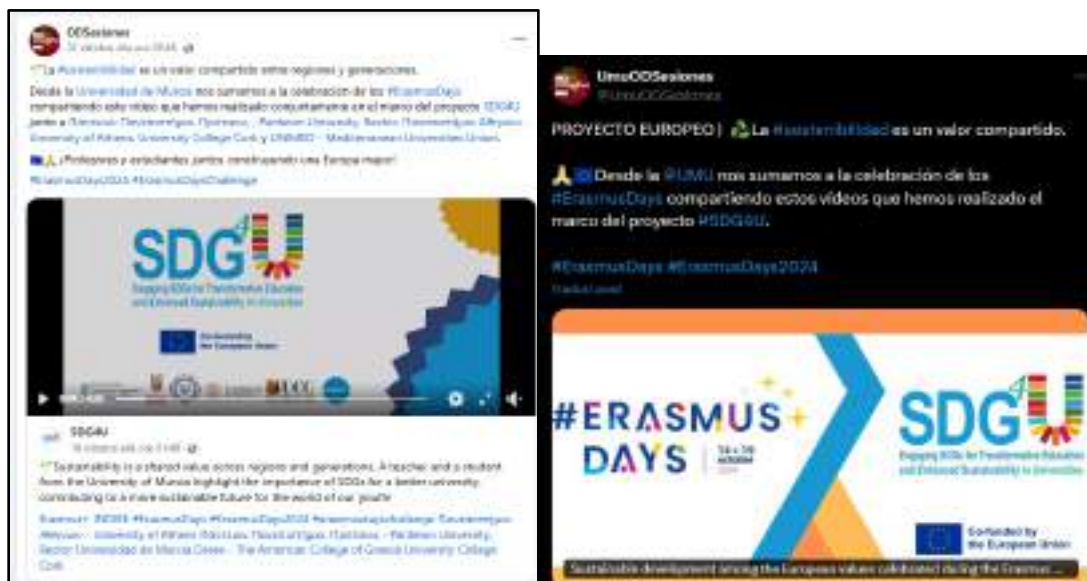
ODSesiones

La #sostenibilidad es un valor compartido entre regiones y generaciones.

Desde la Universidad de Murcia nos sumamos a la celebración de los #ErasmusDays compartiendo este vídeo que hemos realizado conjuntamente en el marco del proyecto SDG4U junto a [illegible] University of Athens, University College Cork y UNIMED - Mediterranean Universities Union.

¡Profesores y estudiantes juntos construyendo una Europa mejor!

#ErasmusDays2024 #ErasmusDaysChallenge

SDG4U
Engaging SDGs for Transformative Education and Enhanced Sustainability in Universities

Co-funded by the European Union

SDG4U

Sustainability is a shared value across regions and generations. A teacher and a student from the University of Murcia highlight the importance of SDGs for a better university, contributing to a more sustainable future for the world of our youth!

Erasmus+ #SDGs #ErasmusDays #ErasmusDays2024 #erasmusdayschallenge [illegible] University of Athens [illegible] University, Universidad de Murcia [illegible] The American College of Greece University College Cork

UmuODSesiones
@UmuODSesiones

PROYECTO EUROPEO | La #sostenibilidad es un valor compartido.

Desde la @UMU nos sumamos a la celebración de los #ErasmusDays compartiendo estos videos que hemos realizado el marco del proyecto #SDG4U.

#ErasmusDays #ErasmusDays2024

#ERASMUS+ DAYS

SDG4U
Engaging SDGs for Transformative Education and Enhanced Sustainability in Universities

Co-funded by the European Union

Sustainable development among the European values celebrated during the Erasmus ...